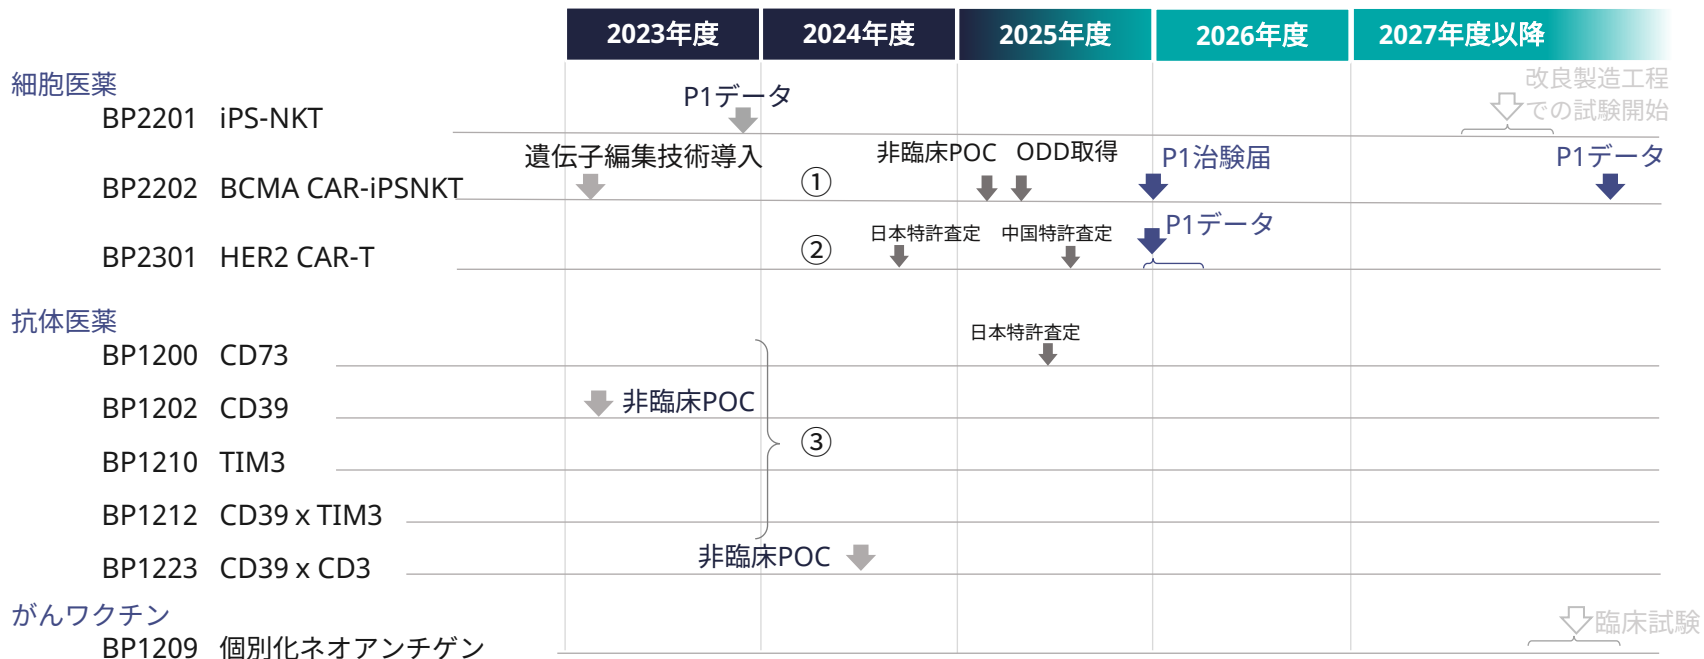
2023年度 2024年度 2025年度 2026年度 2027年度以降

細胞医薬

BP2201 iPS-NKT

P1データ

改良製造工程での試験開始

遺伝子編集技術導入

非臨床POC ODD取得

P1治験届

P1データ

BP2202 BCMA CAR-iPSNKT

①

日本特許査定 中国特許査定

P1データ

BP2301 HER2 CAR-T

②

抗体医薬

日本特許査定

BP1200 CD73

非臨床POC

BP1202 CD39

③

BP1210 TIM3

BP1212 CD39 x TIM3

非臨床POC

BP1223 CD39 x CD3

がんワクチン

臨床試験

BP1209 個別化ネオアンチゲン